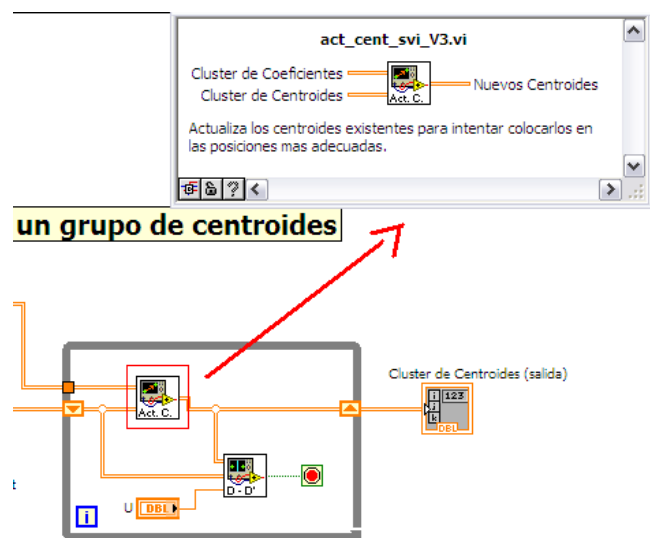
act_cent_svi_V3.vi

Cluster de Coeficientes
Cluster de Centroides
Act. C.
Nuevos Centroides

Actualiza los centroides existentes para intentar colocarlos en las posiciones mas adecuadas.

un grupo de centroides

Act. C.

Cluster de Centroides (salida)

123
DBL

D - D'

U DBL

i